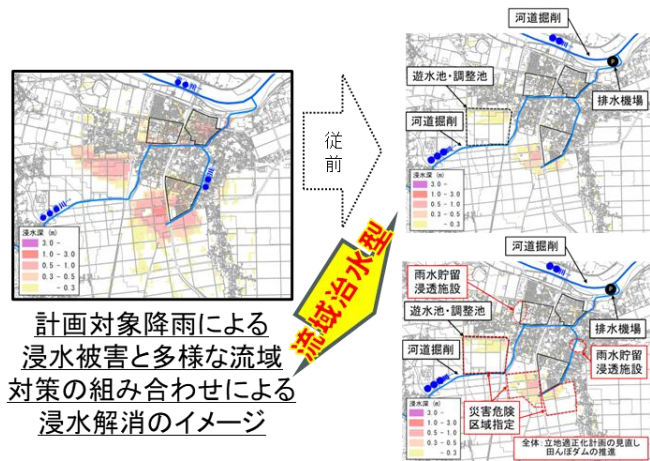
浸水深（m）
3.0 ～
1.0 ～ 3.0
0.5 ～ 1.0
0.3 ～ 0.5
～ 0.3

計画対象降雨による浸水被害と多様な流域対策の組み合わせによる浸水解消のイメージ

従前

流域治水型

河道掘削
遊水池・調整池
河道掘削
排水機場
浸水深（m）
3.0 ～
1.0 ～ 3.0
0.5 ～ 1.0
0.3 ～ 0.5
～ 0.3

河道掘削
雨水貯留浸透施設
遊水池・調整池
排水機場
河道掘削
雨水貯留浸透施設
災害危険区域指定
浸水深（m）
3.0 ～
1.0 ～ 3.0
0.5 ～ 1.0
0.3 ～ 0.5
～ 0.3
全体：立地適正化計画の見直し
田んぼダムの推進